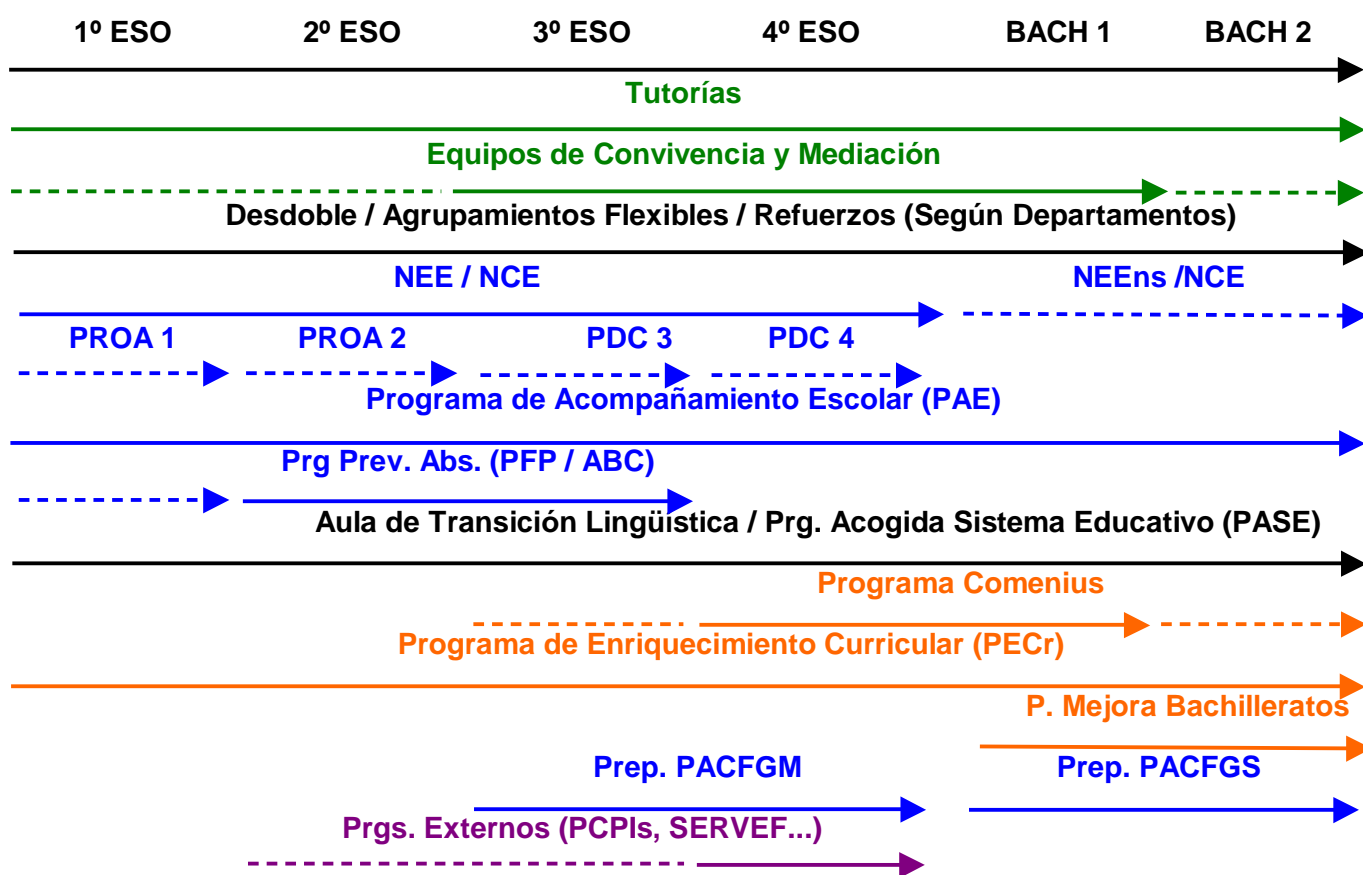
1º ESO 2º ESO 3º ESO 4º ESO BACH 1 BACH 2

Tutorías

Equipos de Convivencia y Mediación

Desdoble / Agrupamientos Flexibles / Refuerzos (Según Departamentos)

NEE / NCE

NEEns /NCE

PROA 1 PROA 2 PDC 3 PDC 4

Programa de Acompañamiento Escolar (PAE)

Prg Prev. Abs. (PFP / ABC)

Aula de Transición Lingüística / Prg. Acogida Sistema Educativo (PASE)

Programa Comenius

Programa de Enriquecimiento Curricular (PECr)

P. Mejora Bachilleratos

Prep. PACFGM

Prep. PACFGS

Prgs. Externos (PCPIs, SERVEF...)